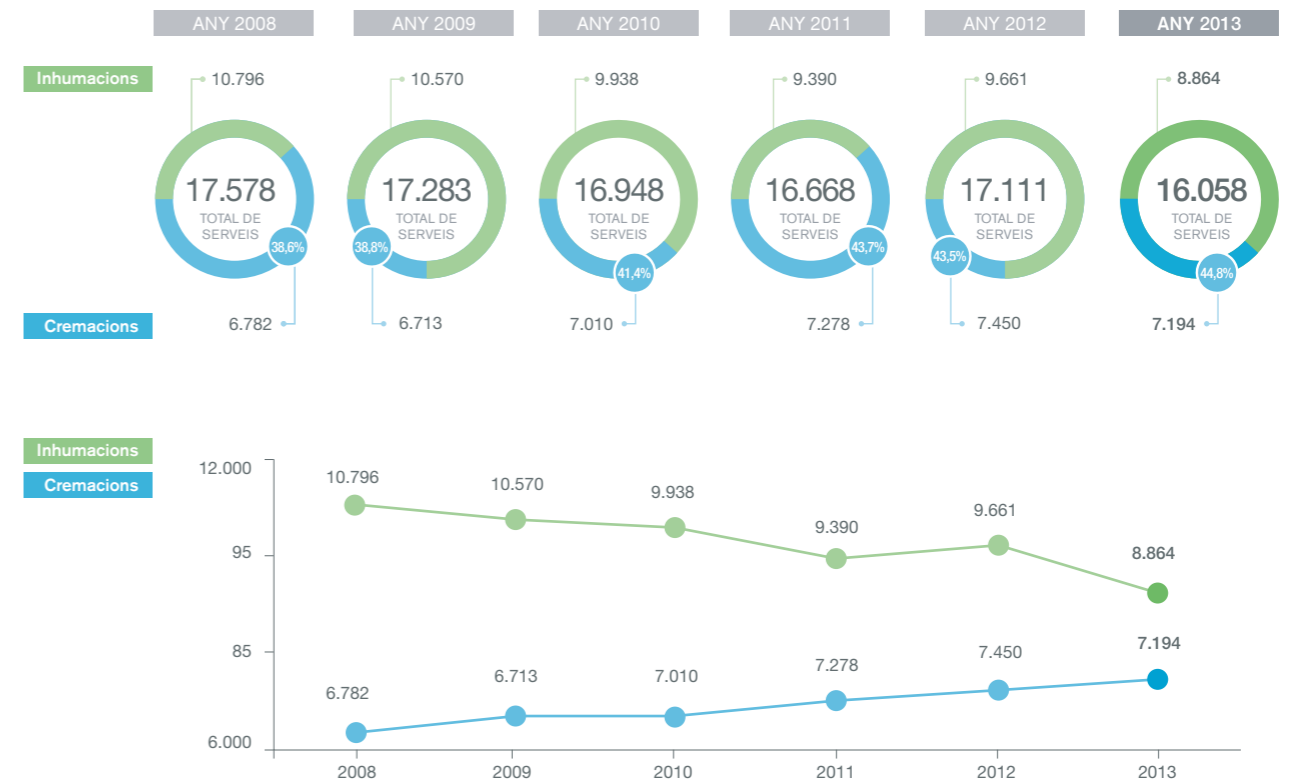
ANY 2008
ANY 2009
ANY 2010
ANY 2011
ANY 2012
ANY 2013

Inhumacions

10.796
17.578
TOTAL DE SERVEIS
38,6%
6.782

10.570
17.283
TOTAL DE SERVEIS
38,8%
6.713

9.938
16.948
TOTAL DE SERVEIS
41,4%
7.010

9.390
16.668
TOTAL DE SERVEIS
43,7%
7.278

9.661
17.111
TOTAL DE SERVEIS
43,5%
7.450

8.864
16.058
TOTAL DE SERVEIS
44,8%
7.194

Cremacions

Inhumacions
Cremacions

12.000
95
85
6.000

10.796
10.570
9.938
9.390
9.661
8.864

6.782
6.713
7.010
7.278
7.450
7.194

2008
2009
2010
2011
2012
2013